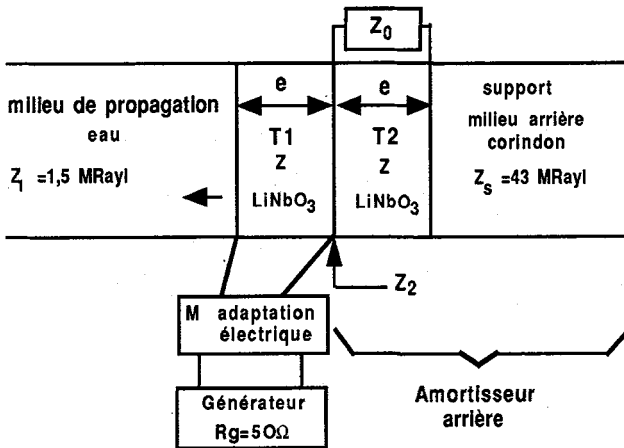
$Z_0$

milieu de propagation
eau
$Z_l$ =1,5 MRayl

e
T1
Z
$LiNbO_3$

e
T2
Z
$LiNbO_3$

support
milieu arrière
corindon
$Z_s$ =43 MRayl

$Z_2$

M adaptation électrique

Générateur
Rg=50Ω

Amortisseur arrière